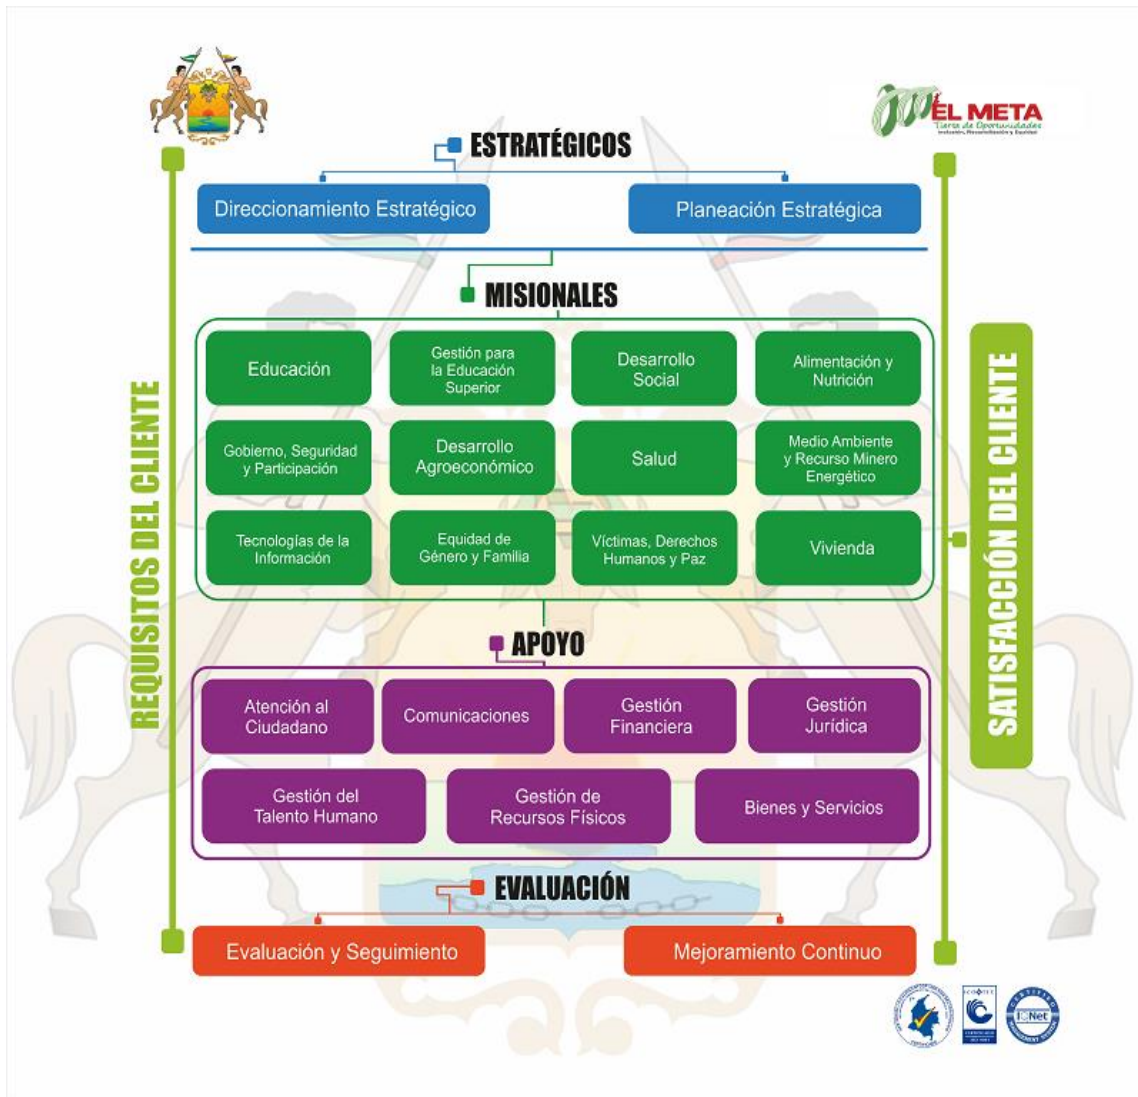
EL META
Tierra de Oportunidades
Inclusión, Reconciliación y Equidad

ESTRATÉGICOS

Direccionamiento Estratégico
Planeación Estratégica

MISIONALES

Educación
Gestión para la Educación Superior
Desarrollo Social
Alimentación y Nutrición
Gobierno, Seguridad y Participación
Desarrollo Agroeconómico
Salud
Medio Ambiente y Recurso Minero Energético
Tecnologías de la Información
Equidad de Género y Familia
Víctimas, Derechos Humanos y Paz
Vivienda

APOYO

Atención al Ciudadano
Comunicaciones
Gestión Financiera
Gestión Jurídica
Gestión del Talento Humano
Gestión de Recursos Físicos
Bienes y Servicios

EVALUACIÓN

Evaluación y Seguimiento
Mejoramiento Continuo

REQUISITOS DEL CLIENTE

SATISFACCIÓN DEL CLIENTE

IQNet